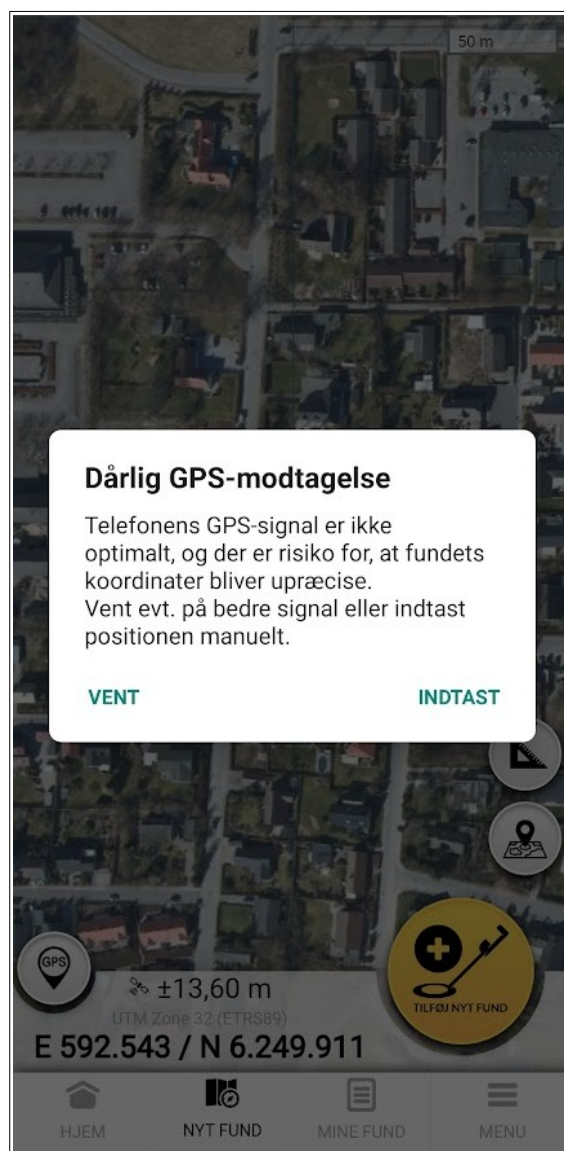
50 m

Dårlig GPS-modtagelse

Telefonens GPS-signal er ikke optimalt, og der er risiko for, at fundets koordinater bliver upræcise.
Vent evt. på bedre signal eller indtast positionen manuelt.

VENT

INDTAST

GPS

±13,60 m

UTM Zone 32 (ETRS89)

E 592.543 / N 6.249.911

TILFØJ NYT FUND

HJEM

NYT FUND

MINE FUND

MENU